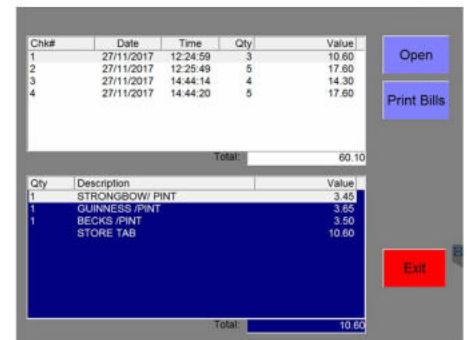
| Chk# | Date | Time | Qty | Value |
|---|---|---|---|---|
| 1 | 27/11/2017 | 12:24:59 | 3 | 10.60 |
| 2 | 27/11/2017 | 12:25:49 | 5 | 17.60 |
| 3 | 27/11/2017 | 14:44:14 | 4 | 14.30 |
| 4 | 27/11/2017 | 14:44:20 | 5 | 17.60 |

Total: 60.10

| Qty | Description | Value |
|---|---|---|
| 1 | STRONGBOW/ PINT | 3.45 |
| 1 | GUINNESS /PINT | 3.65 |
| 1 | BECKS /PINT | 3.50 |
| | STORE TAB | 10.60 |

Total: 10.60

Open

Print Bills

Exit